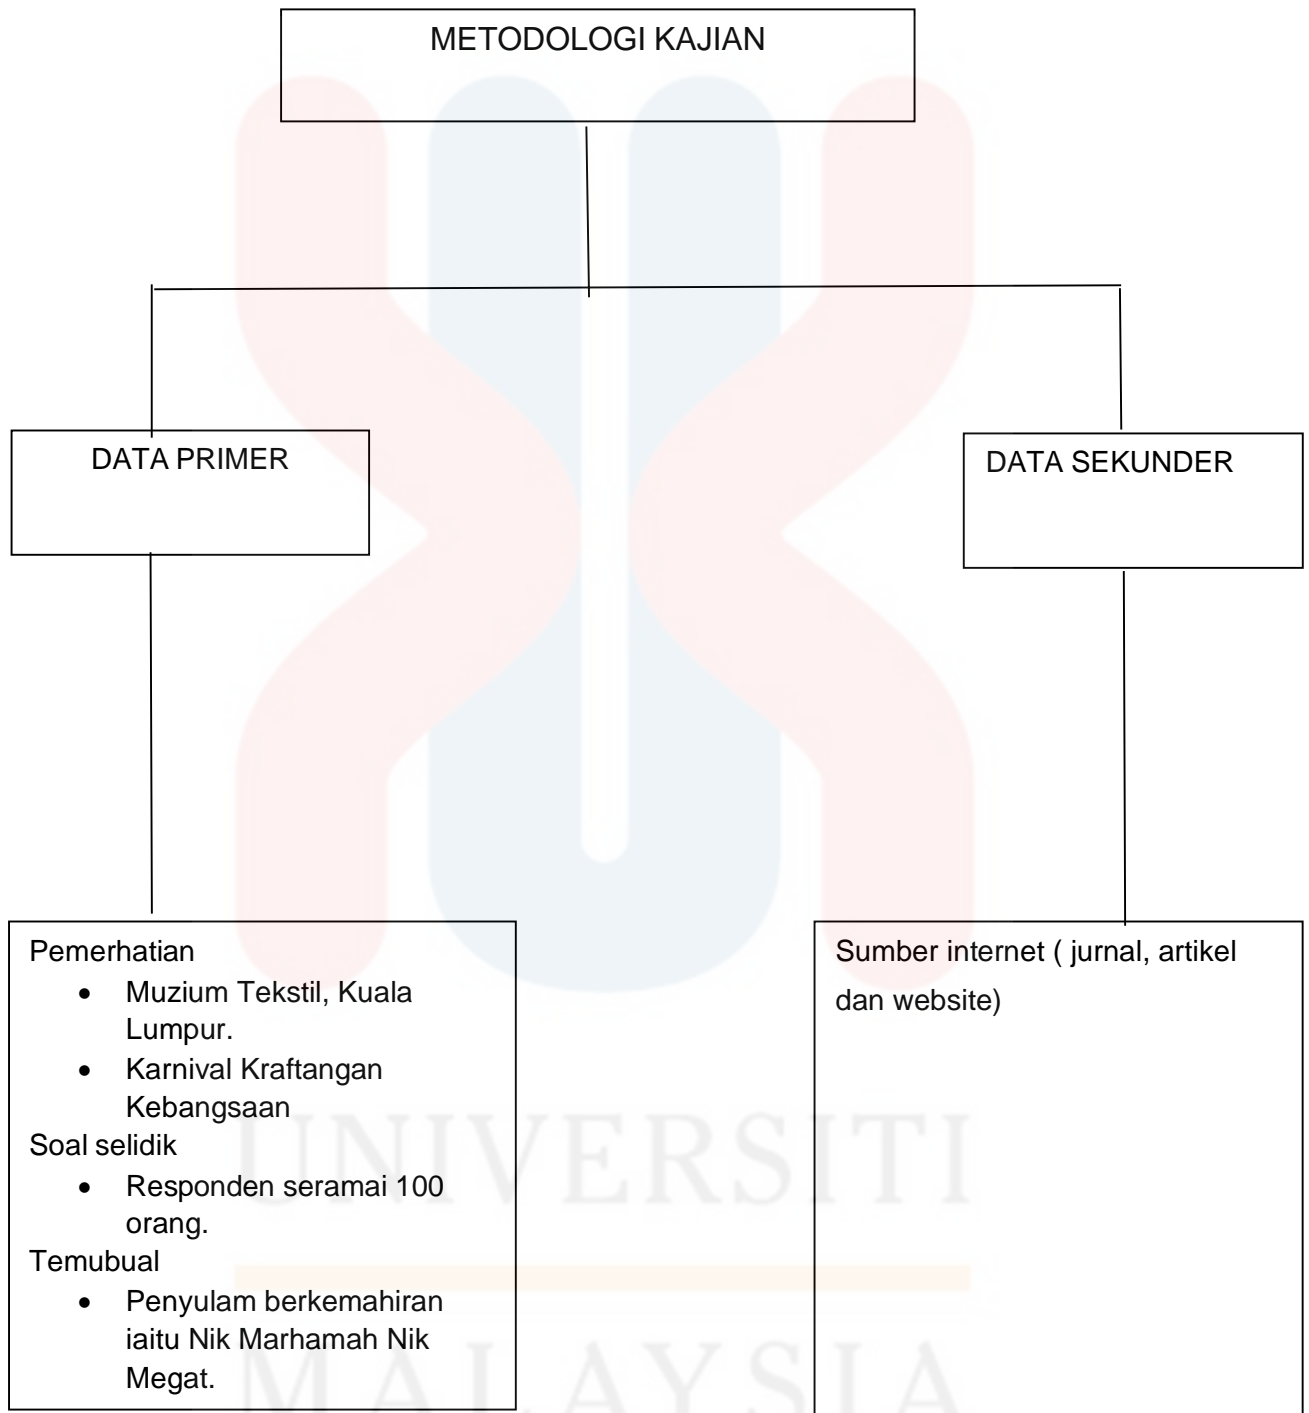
METODOLOGI KAJIAN

DATA PRIMER

DATA SEKUNDER

Pemerhatian
- Muzium Tekstil, Kuala Lumpur.
- Karnival Kraftangan Kebangsaan

Soal selidik
- Responden seramai 100 orang.

Temubual
- Penyulam berkemahiran iaitu Nik Marhamah Nik Megat.

Sumber internet ( jurnal, artikel dan website)

UNIVERSITI MALAYSIA